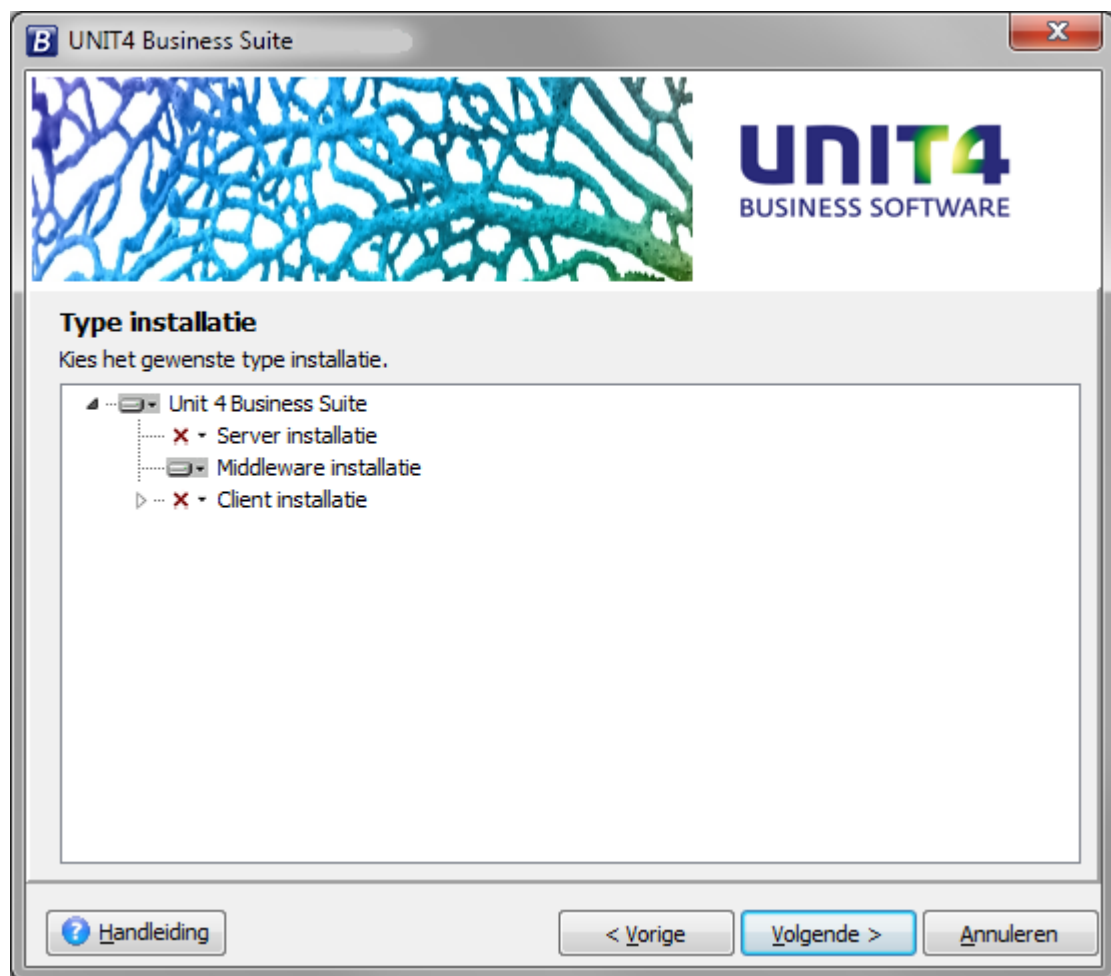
UNIT4 Business Suite

UNIT4
BUSINESS SOFTWARE

Type installatie
Kies het gewenste type installatie.

Unit 4 Business Suite
Server installatie
Middleware installatie
Client installatie

Handleiding
< Vorige
Volgende >
Annuleren